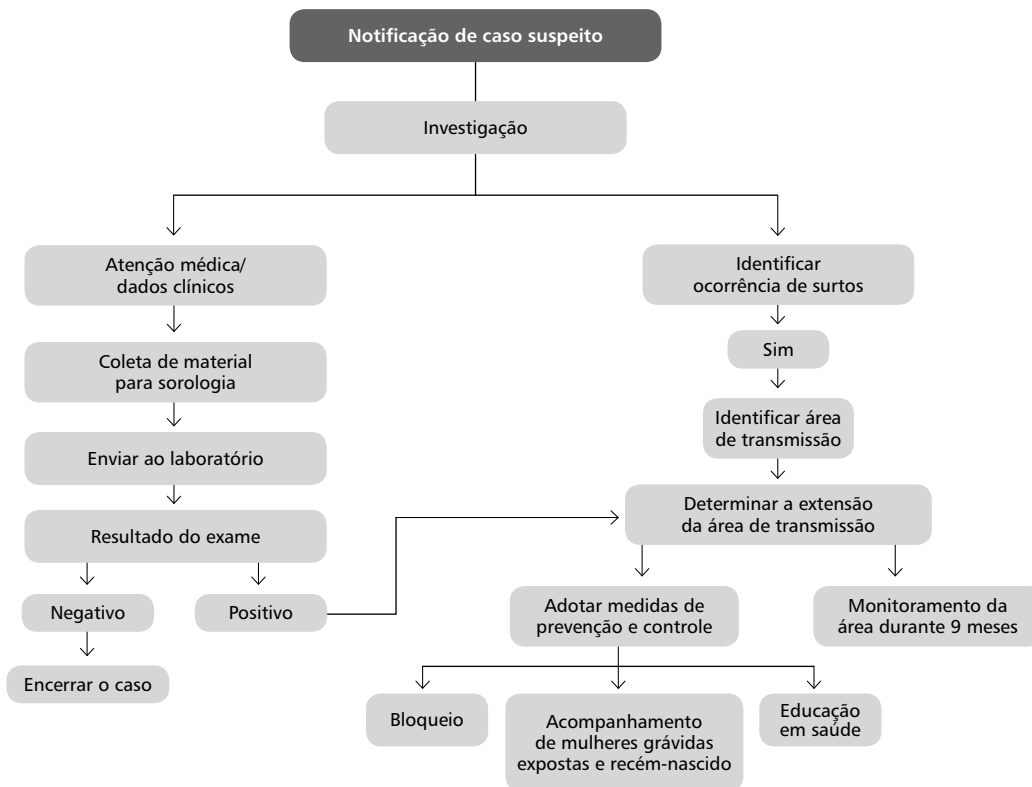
Notificação de caso suspeito

Investigação

Atenção médica/ dados clínicos

Coleta de material para sorologia

Enviar ao laboratório

Resultado do exame

Negativo

Encerrar o caso

Positivo

Identificar ocorrência de surtos

Sim

Identificar área de transmissão

Determinar a extensão da área de transmissão

Adotar medidas de prevenção e controle

Monitoramento da área durante 9 meses

Bloqueio

Acompanhamento de mulheres grávidas expostas e recém-nascido

Educação em saúde